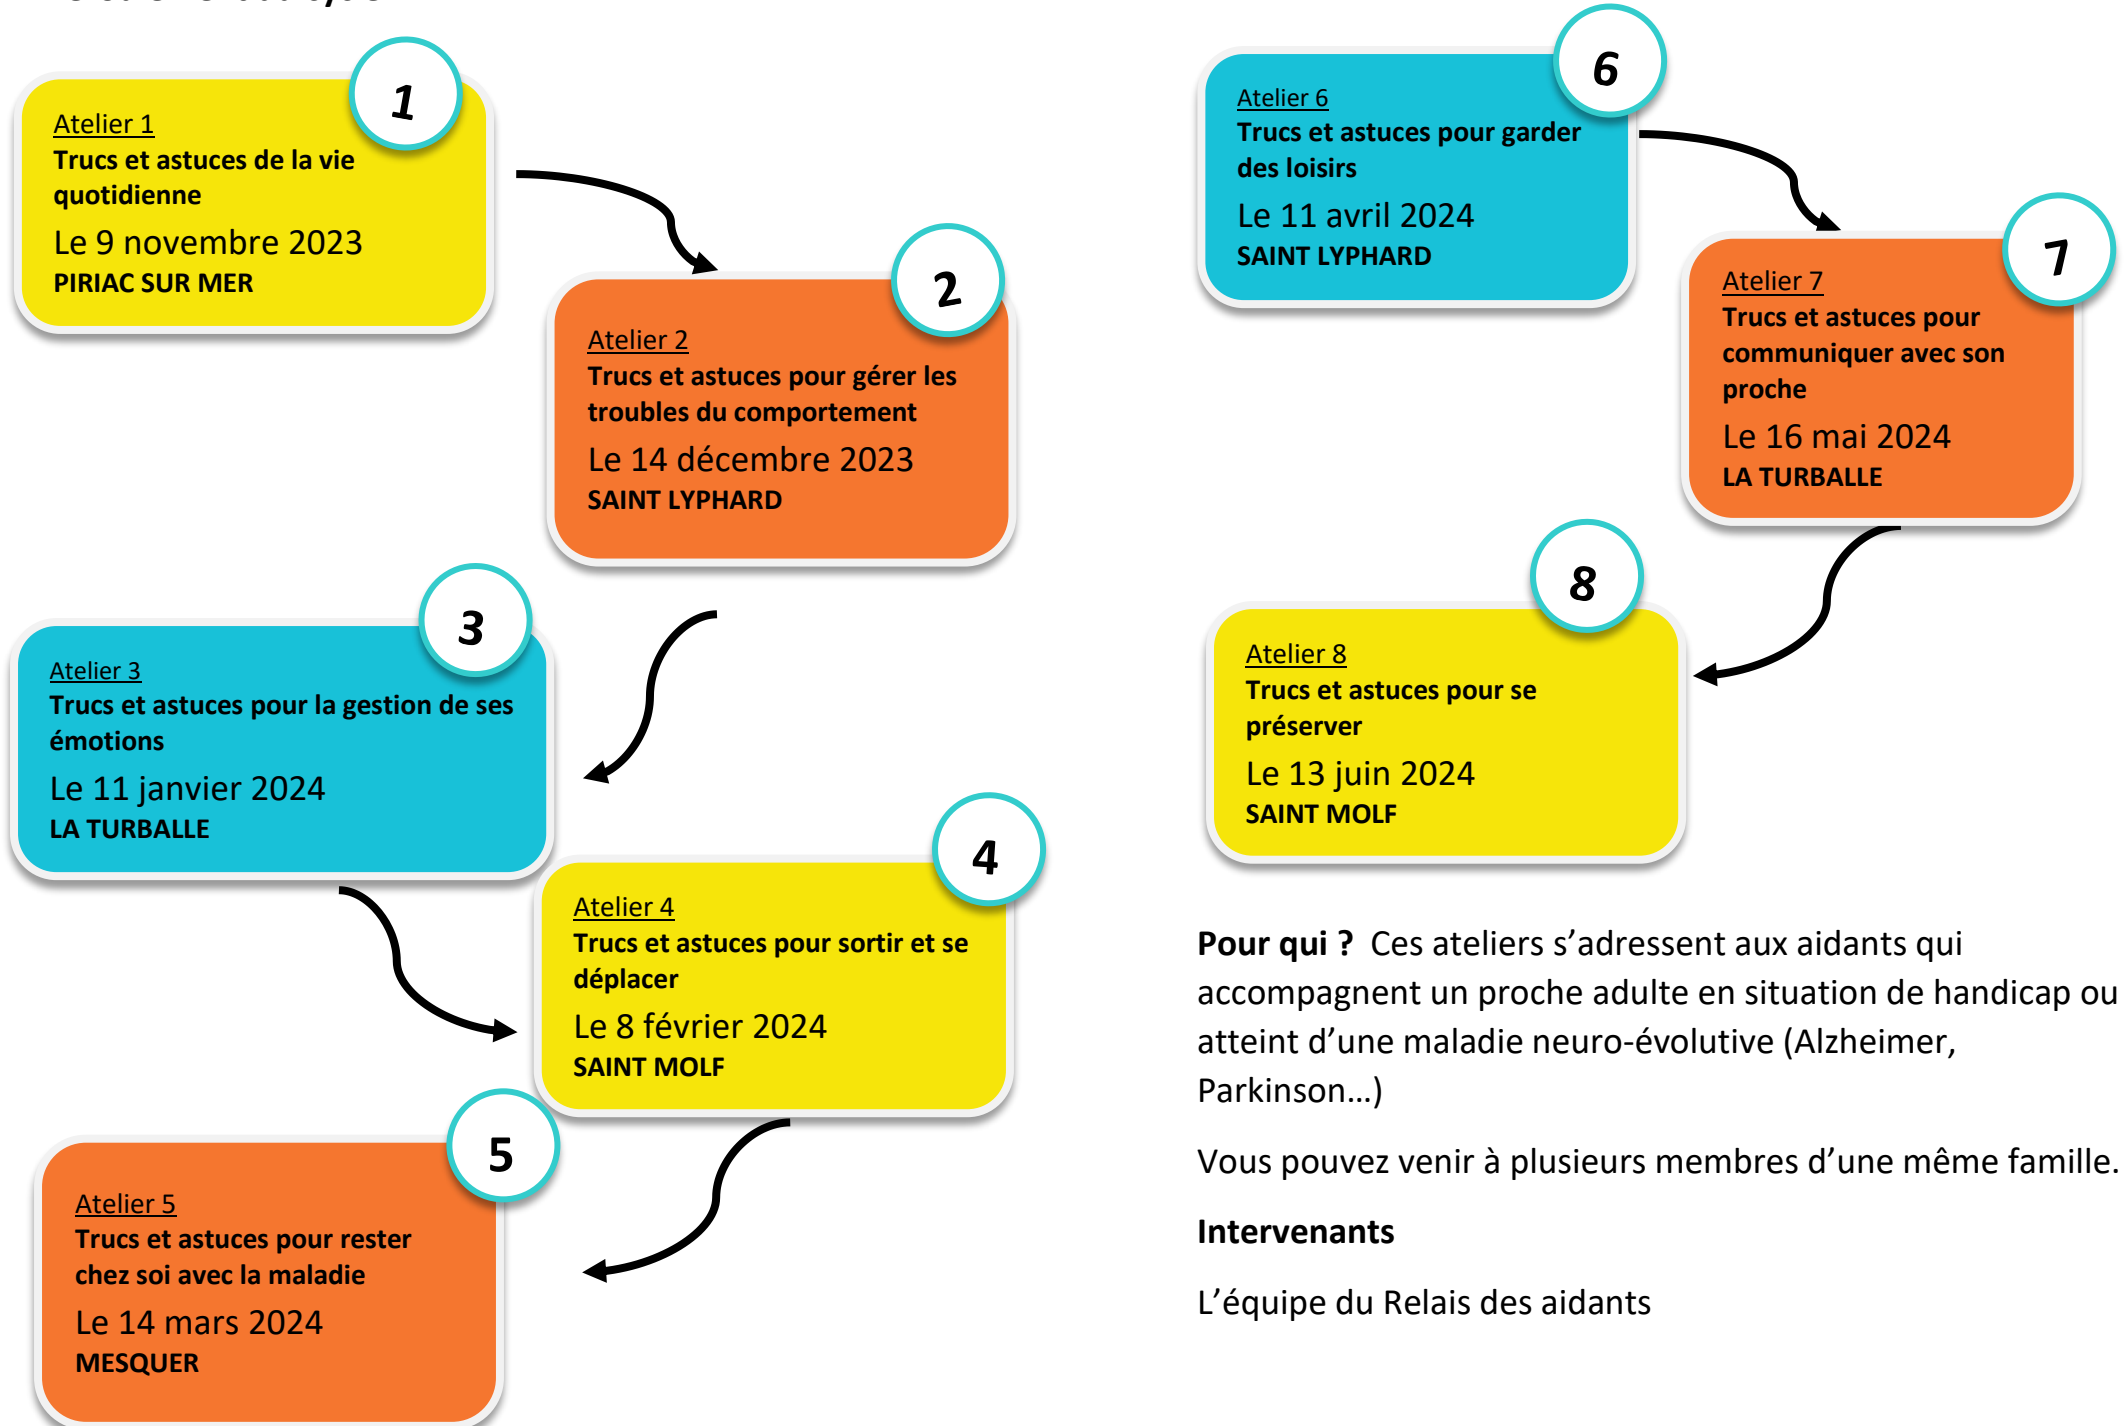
1
Atelier 1
Trucs et astuces de la vie quotidienne
Le 9 novembre 2023
PIRIAC SUR MER

2
Atelier 2
Trucs et astuces pour gérer les troubles du comportement
Le 14 décembre 2023
SAINT LYPHARD

3
Atelier 3
Trucs et astuces pour la gestion de ses émotions
Le 11 janvier 2024
LA TURBALLE

4
Atelier 4
Trucs et astuces pour sortir et se déplacer
Le 8 février 2024
SAINT MOLF

5
Atelier 5
Trucs et astuces pour rester chez soi avec la maladie
Le 14 mars 2024
MESQUER

6
Atelier 6
Trucs et astuces pour garder des loisirs
Le 11 avril 2024
SAINT LYPHARD

7
Atelier 7
Trucs et astuces pour communiquer avec son proche
Le 16 mai 2024
LA TURBALLE

8
Atelier 8
Trucs et astuces pour se préserver
Le 13 juin 2024
SAINT MOLF

**Pour qui ?** Ces ateliers s'adressent aux aidants qui accompagnent un proche adulte en situation de handicap ou atteint d'une maladie neuro-évolutive (Alzheimer, Parkinson…)

Vous pouvez venir à plusieurs membres d'une même famille.

**Intervenants**

L'équipe du Relais des aidants